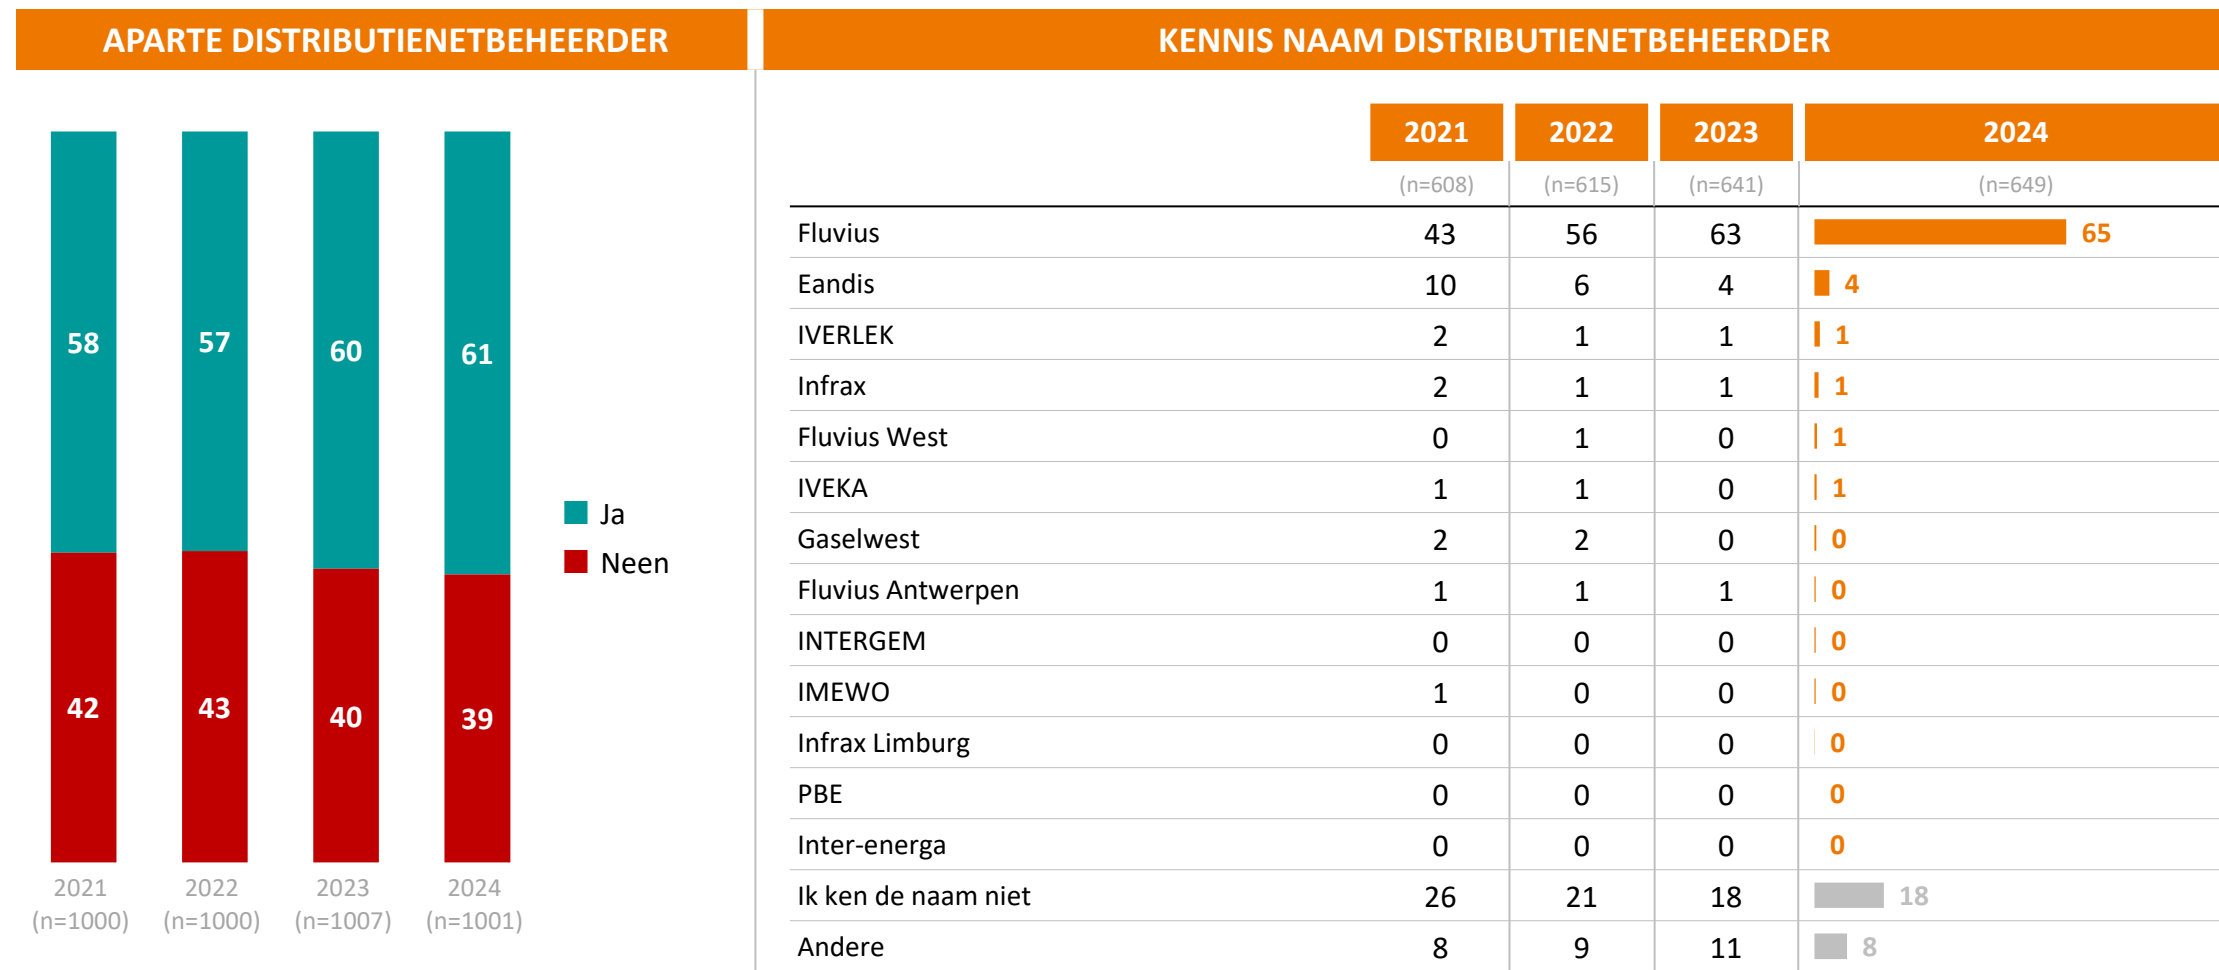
APARTE DISTRIBUTIENETBEHEERDER

58 42
57 43
60 40
61 39

2021 (n=1000)
2022 (n=1000)
2023 (n=1007)
2024 (n=1001)

Ja
Neen

KENNIS NAAM DISTRIBUTIENETBEHEERDER

| | 2021 (n=608) | 2022 (n=615) | 2023 (n=641) | 2024 (n=649) |
|---|---|---|---|---|
| Fluvius | 43 | 56 | 63 | 65 |
| Eandis | 10 | 6 | 4 | 4 |
| IVERLEK | 2 | 1 | 1 | 1 |
| Infrax | 2 | 1 | 1 | 1 |
| Fluvius West | 0 | 1 | 0 | 1 |
| IVEKA | 1 | 1 | 0 | 1 |
| Gaselwest | 2 | 2 | 0 | 0 |
| Fluvius Antwerpen | 1 | 1 | 1 | 0 |
| INTERGEM | 0 | 0 | 0 | 0 |
| IMEWO | 1 | 0 | 0 | 0 |
| Infrax Limburg | 0 | 0 | 0 | 0 |
| PBE | 0 | 0 | 0 | 0 |
| Inter-energa | 0 | 0 | 0 | 0 |
| Ik ken de naam niet | 26 | 21 | 18 | 18 |
| Andere | 8 | 9 | 11 | 8 |